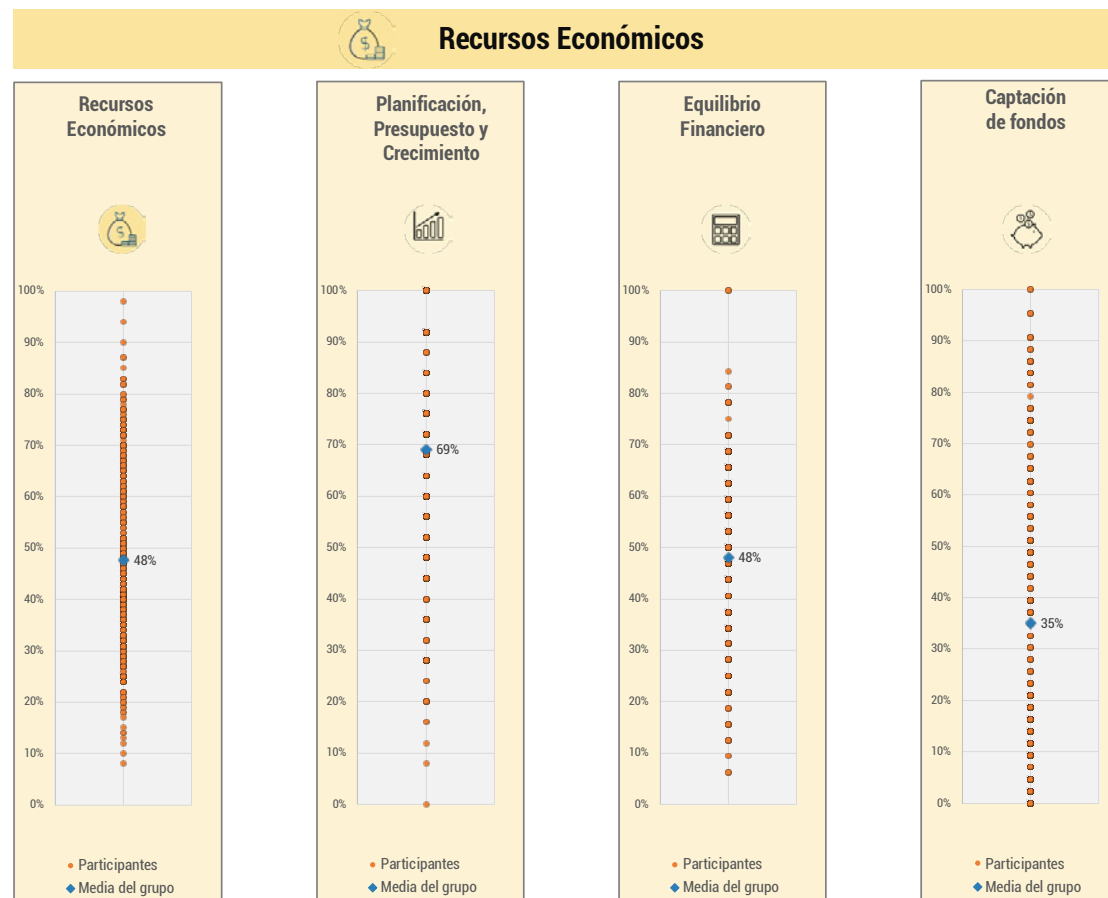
Recursos Económicos

Recursos Económicos

100%
90%
80%
70%
60%
50%
40%
30%
20%
10%
0%

48%

Participantes
Media del grupo

Planificación, Presupuesto y Crecimiento

100%
90%
80%
70%
60%
50%
40%
30%
20%
10%
0%

69%

Participantes
Media del grupo

Equilibrio Financiero

100%
90%
80%
70%
60%
50%
40%
30%
20%
10%
0%

48%

Participantes
Media del grupo

Captación de fondos

100%
90%
80%
70%
60%
50%
40%
30%
20%
10%
0%

35%

Participantes
Media del grupo